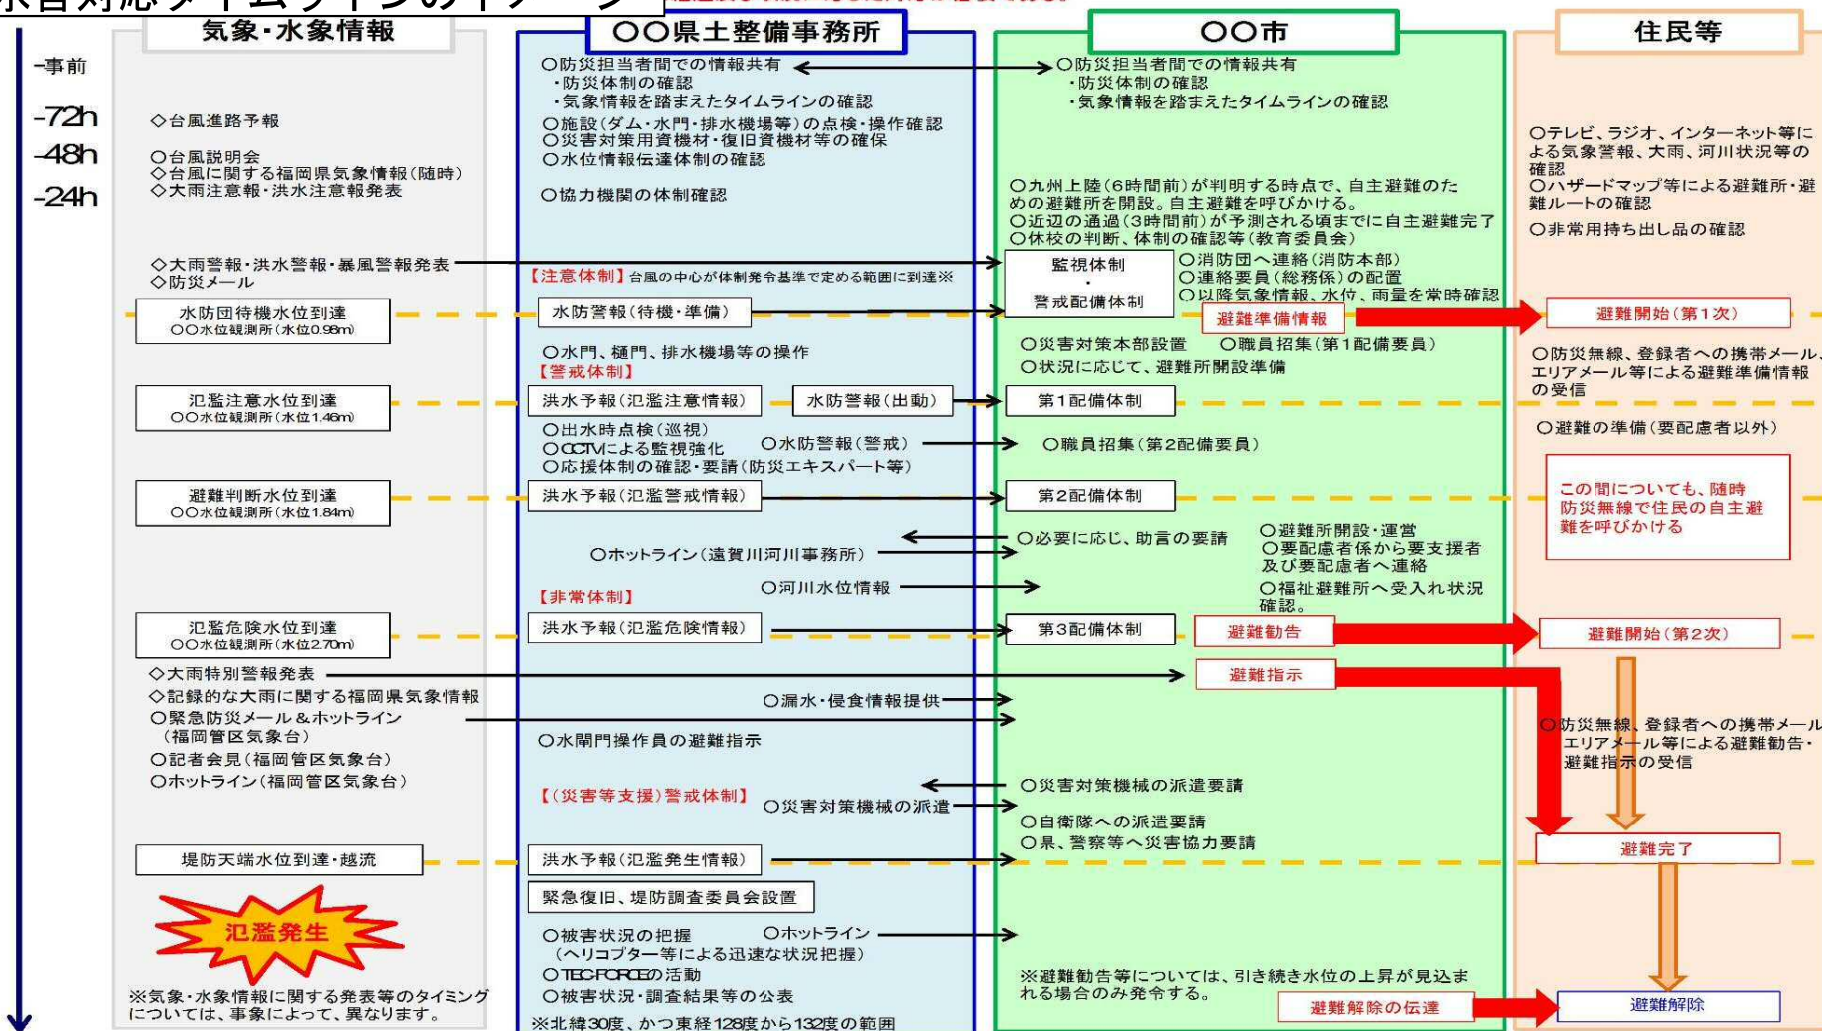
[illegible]害対応タイムラインのイメージ

気象・水象情報

○○県土整備事務所

○○市

住民等

-事前

-72h

-48h

-24h

◇台風進路予報

○台風説明会
◇台風に関する福岡県気象情報(随時)
◇大雨注意報・洪水注意報発表

◇大雨警報・洪水警報・暴風警報発表
◇防災メール

水防団待機水位到達
○○水位観測所(水位0.98m)

氾濫注意水位到達
○○水位観測所(水位1.46m)

避難判断水位到達
○○水位観測所(水位1.84m)

氾濫危険水位到達
○○水位観測所(水位2.70m)

◇大雨特別警報発表
◇記録的な大雨に関する福岡県気象情報
○緊急防災メール&ホットライン(福岡管区気象台)
○記者会見(福岡管区気象台)
○ホットライン(福岡管区気象台)

堤防天端水位到達・越流

氾濫発生

※気象・水象情報に関する発表等のタイミングについては、事象によって、異なります。

○防災担当者間での情報共有
・防災体制の確認
・気象情報を踏まえたタイムラインの確認
○施設(ダム・水門・排水機場等)の点検・操作確認
○災害対策用資機材・復旧資機材等の確保
○水位情報伝達体制の確認

○協力機関の体制確認

【注意体制】台風の中心が体制発令基準で定める範囲に到達※

水防警報(待機・準備)

○水門、樋門、排水機場等の操作
【警戒体制】

洪水予報(氾濫注意情報)

水防警報(出動)

○出水時点検(巡視)
○CCTVによる監視強化
○水防警報(警戒)
○応援体制の確認・要請(防災エキスパート等)

洪水予報(氾濫警戒情報)

○ホットライン(遠賀川河川事務所)

○河川水位情報

【非常体制】

洪水予報(氾濫危険情報)

○漏水・侵食情報提供

○水閘門操作員の避難指示

【(災害等支援)警戒体制】

○災害対策機械の派遣

洪水予報(氾濫発生情報)

緊急復旧、堤防調査委員会設置

○被害状況の把握
○ホットライン
(ヘリコプター等による迅速な状況把握)
○TEC-FORCEの活動
○被害状況・調査結果等の公表

※北緯30度、かつ東経128度から132度の範囲

○防災担当者間での情報共有
・防災体制の確認
・気象情報を踏まえたタイムラインの確認

○九州上陸(6時間前)が判明する時点で、自主避難のための避難所を開設。自主避難を呼びかける。
○近辺の通過(3時間前)が予測される頃までに自主避難完了
○休校の判断、体制の確認等(教育委員会)

監視体制
・
警戒配備体制

○消防団へ連絡(消防本部)
○連絡要員(総務係)の配置
○以降気象情報、水位、雨量を常時確認

避難準備情報

○災害対策本部設置
○職員招集(第1配備要員)
○状況に応じて、避難所開設準備

第1配備体制

○職員招集(第2配備要員)

第2配備体制

○必要に応じ、助言の要請

○避難所開設・運営
○要配慮者係から要支援者及び要配慮者へ連絡
○福祉避難所へ受入れ状況確認。

第3配備体制

避難勧告

避難指示

○災害対策機械の派遣要請

○自衛隊への派遣要請
○県、警察等へ災害協力要請

※避難勧告等については、引き続き水位の上昇が見込まれる場合のみ発令する。

避難解除の伝達

○テレビ、ラジオ、インターネット等による気象警報、大雨、河川状況等の確認
○ハザードマップ等による避難所・避難ルートの確認

○非常用持ち出し品の確認

避難開始(第1次)

○防災無線、登録者への携帯メール、エリアメール等による避難準備情報の受信

○避難の準備(要配慮者以外)

この間についても、随時防災無線で住民の自主避難を呼びかける

避難開始(第2次)

○防災無線、登録者への携帯メール、エリアメール等による避難勧告・避難指示の受信

避難完了

避難解除